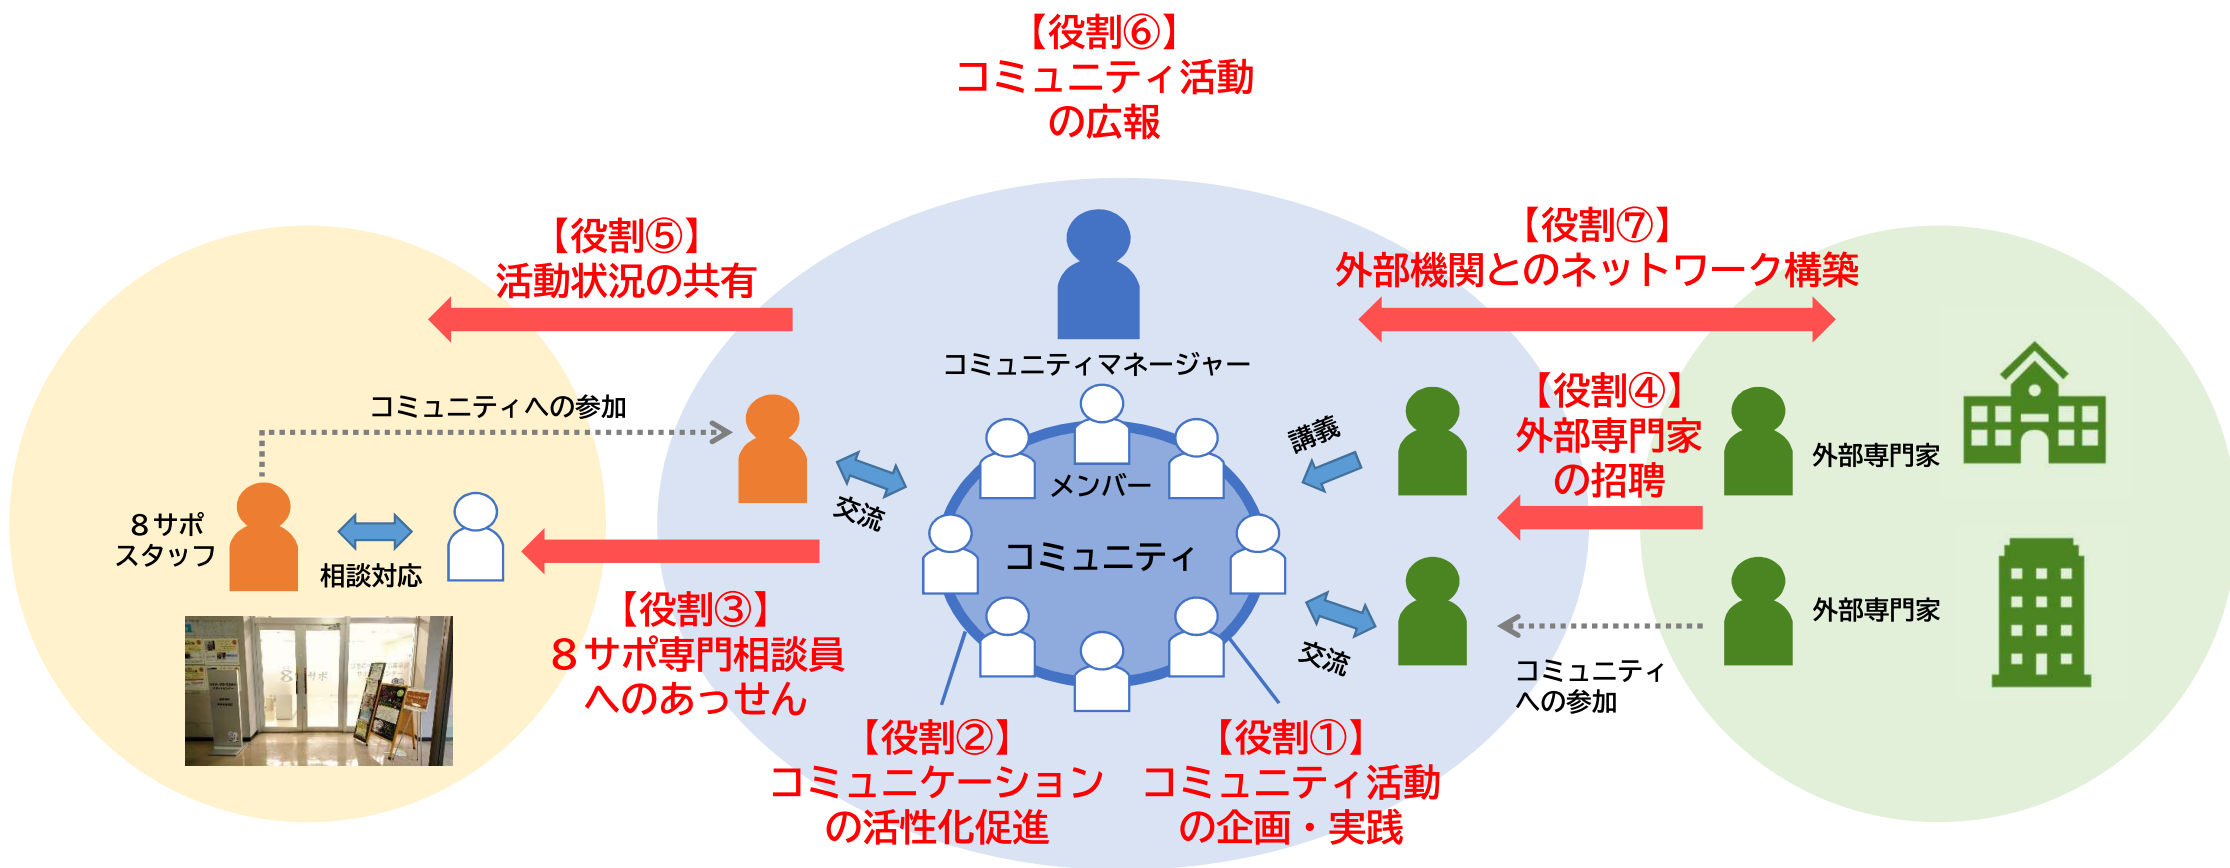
【役割⑥】
コミュニティ活動
の広報

【役割⑤】
活動状況の共有

【役割⑦】
外部機関とのネットワーク構築

コミュニティマネージャー

コミュニティへの参加

【役割④】
外部専門家
の招聘

講義

外部専門家

8サポ
スタッフ

相談対応

交流

メンバー

コミュニティ

交流

外部専門家

コミュニティ
への参加

【役割③】
8サポ専門相談員
へのあっせん

【役割②】
コミュニケーション
の活性化促進

【役割①】
コミュニティ活動
の企画・実践